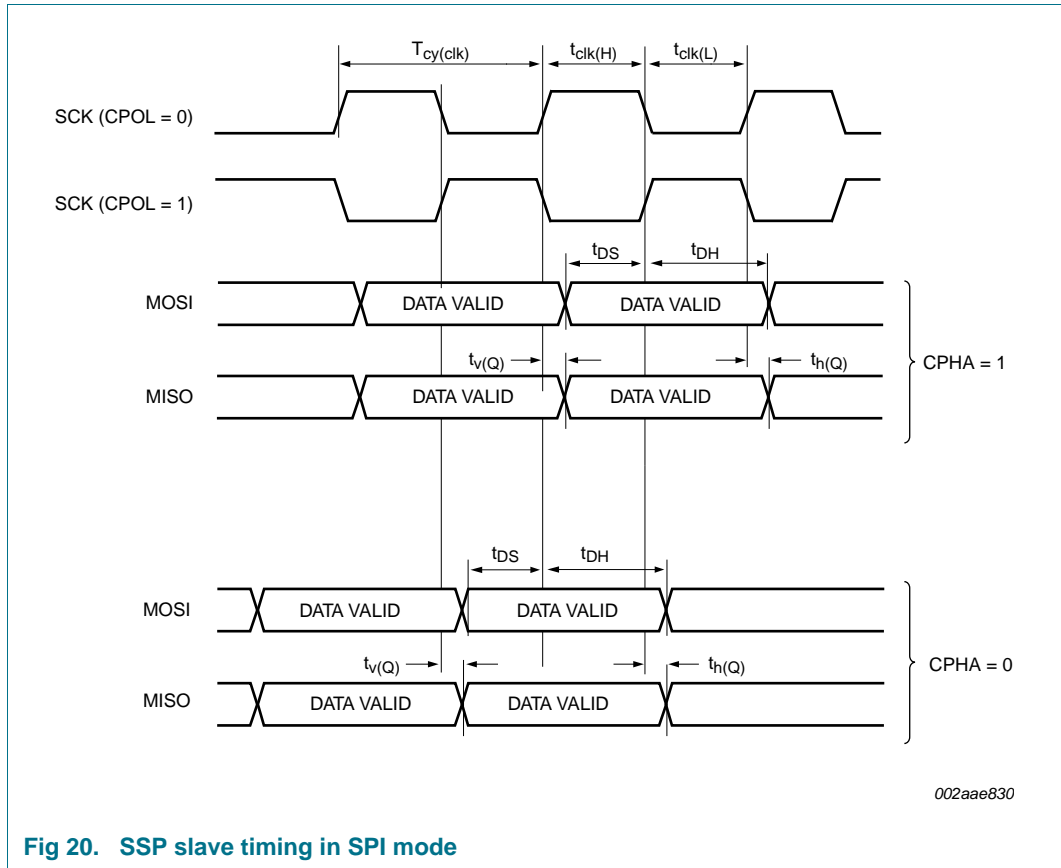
$T_{cy(clk)}$

$t_{clk(H)}$

$t_{clk(L)}$

SCK (CPOL = 0)

SCK (CPOL = 1)

$t_{DS}$

$t_{DH}$

MOSI

DATA VALID

DATA VALID

$t_{v(Q)}$

$t_{h(Q)}$

CPHA = 1

MISO

DATA VALID

DATA VALID

$t_{DS}$

$t_{DH}$

MOSI

DATA VALID

DATA VALID

$t_{v(Q)}$

$t_{h(Q)}$

CPHA = 0

MISO

DATA VALID

DATA VALID

002aae830

Fig 20. SSP slave timing in SPI mode